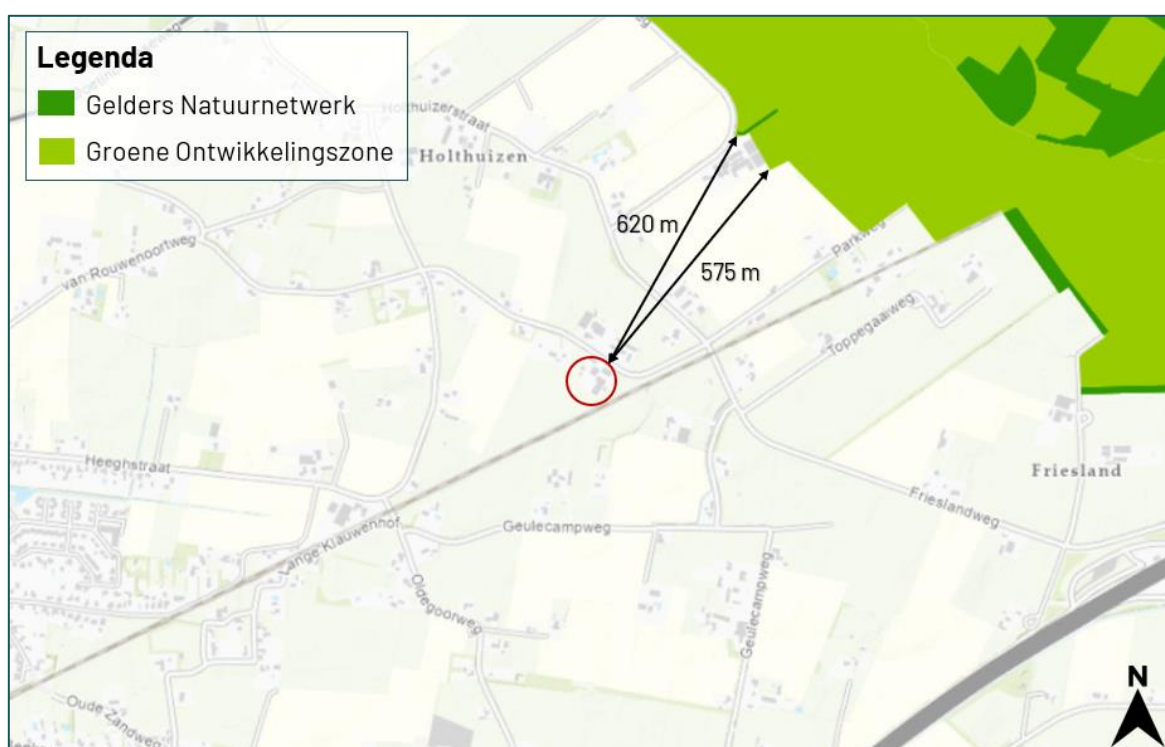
Legenda
Gelders Natuurnetwerk
Groene Ontwikkelingszone

Holthuizerstraat
Holthuizen
620 m
575 m
Parkweg
van Rouwenoortweg
Toppegaaweg
Heeghstraat
Friesland
Frieslandweg
Geulecampweg
Lange Klauwenhof
Oldegoorweg
Geulecampweg
Oude Zandweg
N